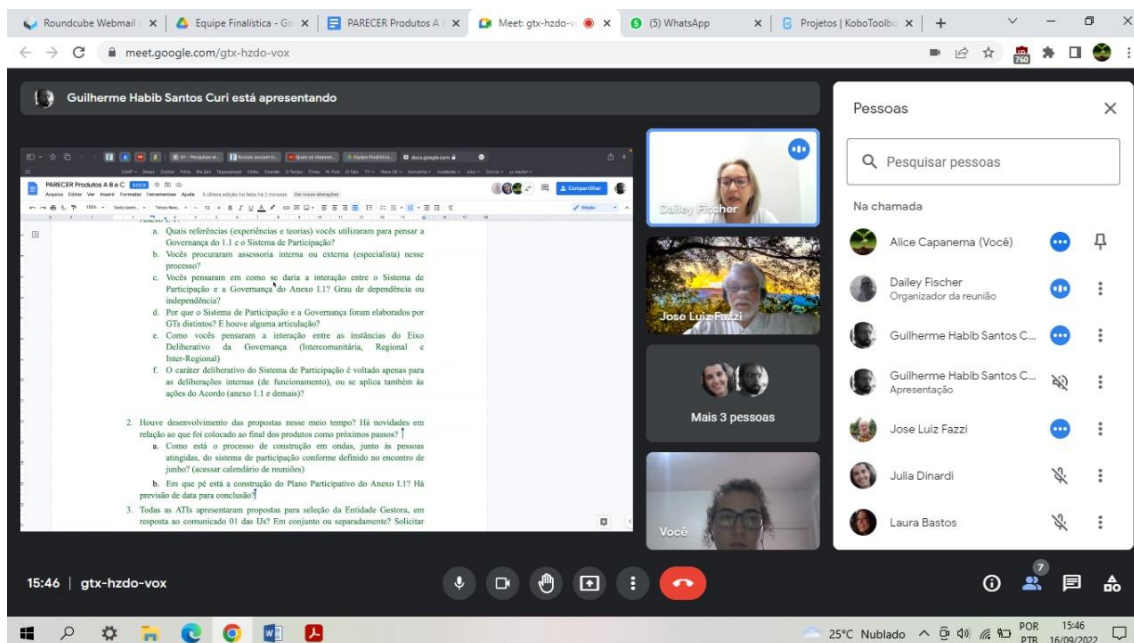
Roundcube Webmail | Equipe Finalística - Go | PARECER Produtos A | Meet: gtx-hzdo-v | (5) WhatsApp | Projetos | KoboToolbo

meet.google.com/gtx-hzdo-vox

Guilherme Habib Santos Curi está apresentando

PARECER Produtos A B e C
Arquivo Editar Ver Inserir Formatar Ferramentas Ajuda
Compartilhar

a. Quais referências (experiências e teorias) vocês utilizaram para pensar a Governança do 1.1 e o Sistema de Participação?
b. Vocês procuraram assessoria interna ou externa (especialista) nesse processo?
c. Vocês pensaram em como se daria a interação entre o Sistema de Participação e a Governança do Anexo 1.1? Grau de dependência ou independência?
d. Por que o Sistema de Participação e a Governança foram elaborados por GTs distintos? E houve alguma articulação?
e. Como vocês pensaram a interação entre as instâncias do Eixo Deliberativo da Governança (Intercomunitária, Regional e Inter-Regional)
f. O caráter deliberativo do Sistema de Participação é voltado apenas para as deliberações internas (de funcionamento), ou se aplica também às ações do Acordo (anexo 1.1 e demais)?

2. Houve desenvolvimento das propostas nesse meio tempo? Há novidades em relação ao que foi colocado ao final dos produtos como próximos passos?
a. Como está o processo de construção em ondas, junto às pessoas atingidas, do sistema de participação conforme definido no encontro de junho? (acessar calendário de reuniões)
b. Em que pé está a construção do Plano Participativo do Anexo 1.1? Há previsão de data para conclusão?
3. Todas as ATIs apresentaram propostas para seleção da Entidade Gestora, em resposta ao comunicado 01 das IJs? Em conjunto ou separadamente? Solicitar

Dailey Fischer
Jose Luiz Fazzi
Mais 3 pessoas
Você

Pessoas
Pesquisar pessoas
Na chamada
Alice Capanema (Você)
Dailey Fischer
Organizador da reunião
Guilherme Habib Santos C...
Guilherme Habib Santos C...
Apresentação
Jose Luiz Fazzi
Julia Dinardi
Laura Bastos

15:46 | gtx-hzdo-vox

25°C Nublado POR PTB 15:46 16/09/2022